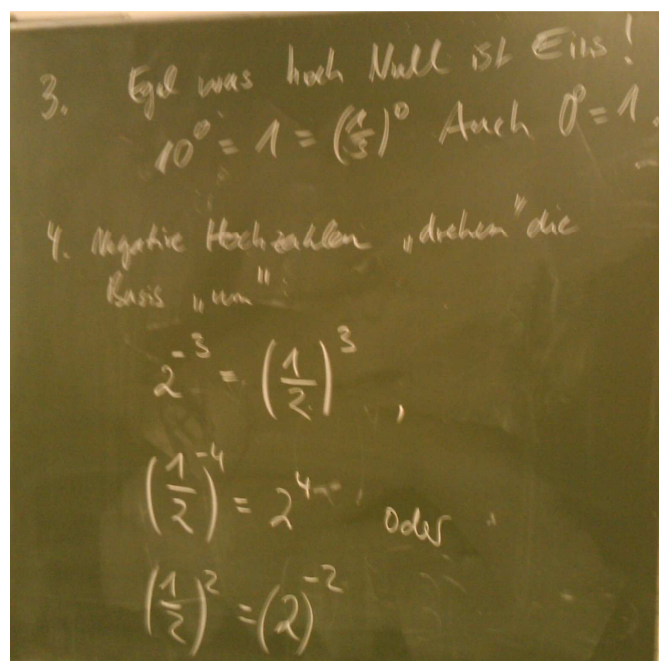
3. Egal was hoch Null ist Eins!

$10^0 = 1 = (\frac{4}{3})^0$ Auch $0^0 = 1$.

4. Negative Hochzahlen „drehen" die Basis „um":

$2^{-3} = \left(\frac{1}{2}\right)^3$,

$\left(\frac{1}{2}\right)^{-4} = 2^4$ oder

$\left(\frac{1}{2}\right)^2 = (2)^{-2}$